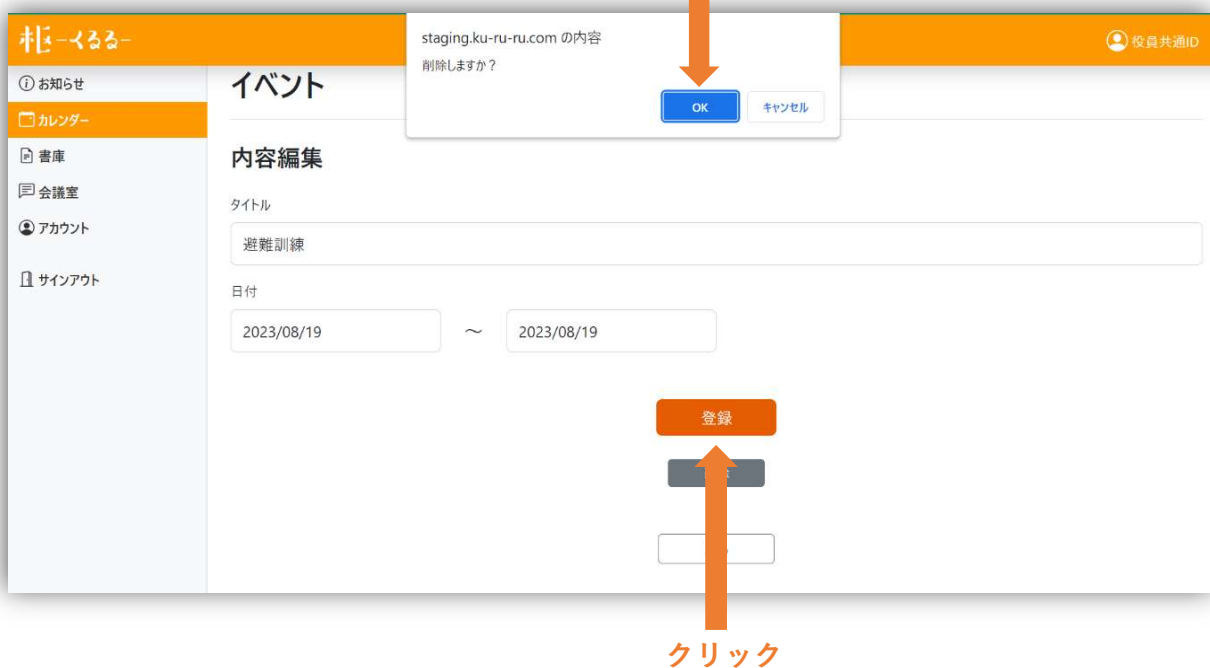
枢-くるる-

staging.ku-ru-ru.com の内容
削除しますか？
OK
キャンセル

役員共通ID

お知らせ
カレンダー
書庫
会議室
アカウント
サインアウト

イベント

内容編集

タイトル
避難訓練

日付
2023/08/19 〜 2023/08/19

登録

クリック